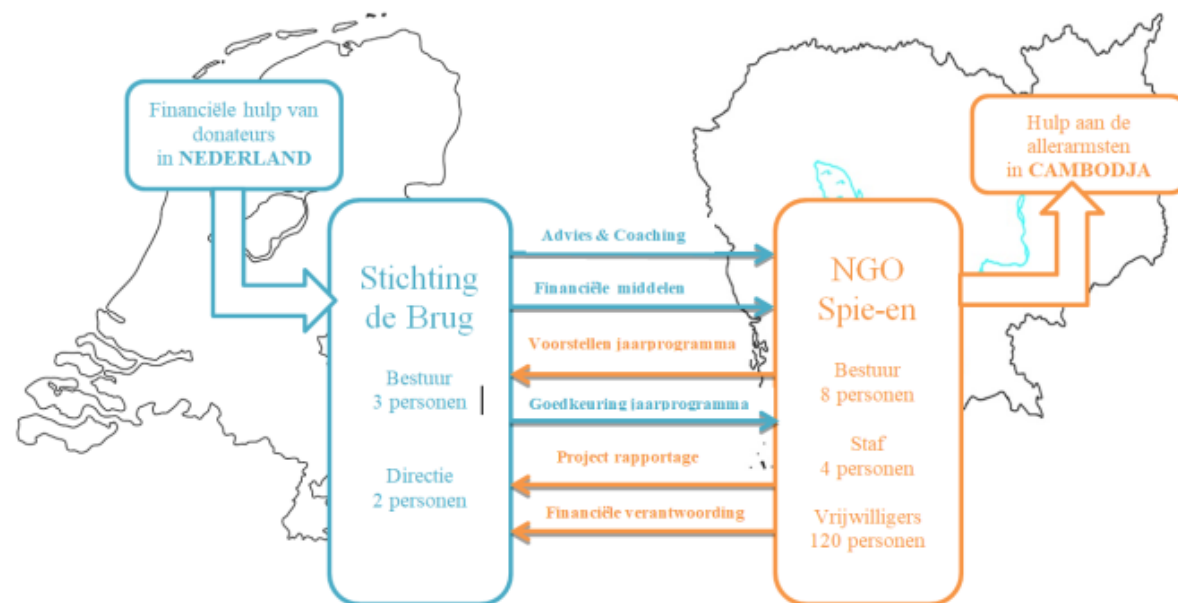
Financiële hulp van donateurs in NEDERLAND

Stichting de Brug

Bestuur 3 personen

Directie 2 personen

Advies & Coaching

Financiële middelen

Voorstellen jaarprogramma

Goedkeuring jaarprogramma

Project rapportage

Financiële verantwoording

NGO Spie-en

Bestuur 8 personen

Staf 4 personen

Vrijwilligers 120 personen

Hulp aan de allerarmsten in CAMBODJA